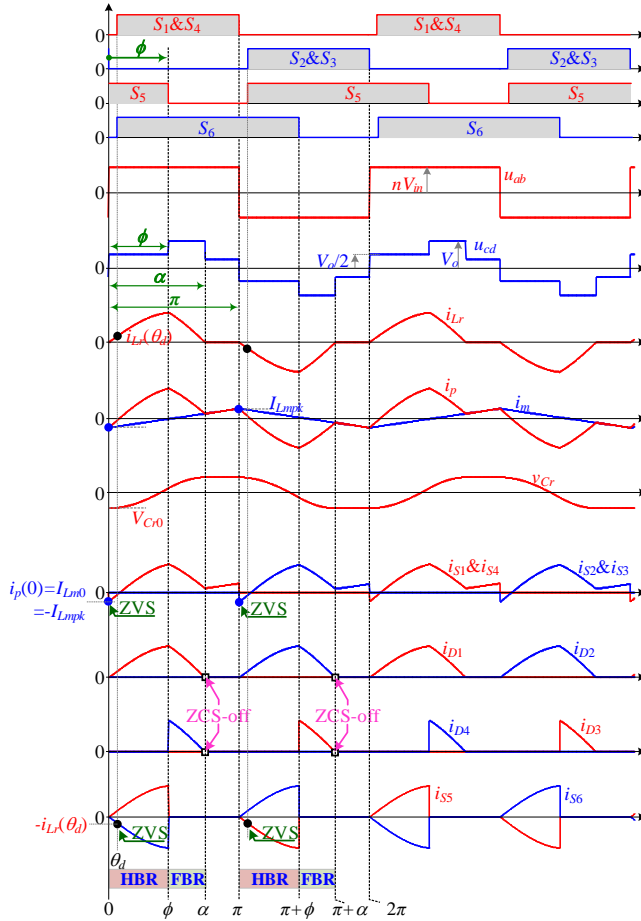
0 $S_1$&$S_4$ $S_1$&$S_4$
0 $\phi$ $S_2$&$S_3$ $S_2$&$S_3$
$S_5$ $S_5$ $S_5$
0 $S_6$ $S_6$
0 $nV_{in}$ $u_{ab}$
0 $\phi$ $V_o/2$ $V_o$ $u_{cd}$
$\alpha$
$\pi$
0 $i_{Lr}(\theta_d)$ $i_{Lr}$
0 $I_{Lmpk}$ $i_p$ $i_m$
0 $v_{Cr}$
$V_{Cr0}$
$i_p(0)=I_{Lm0}$ $=-I_{Lmpk}$ ZVS ZVS $i_{S1}$&$i_{S4}$ $i_{S2}$&$i_{S3}$
0 $i_{D1}$ $i_{D2}$
ZCS-off ZCS-off
0 $i_{D4}$ $i_{D3}$
0 $i_{S5}$ $i_{S6}$
$-i_{Lr}(\theta_d)$ ZVS ZVS
$\theta_d$
HBR FBR HBR FBR
0 $\phi$ $\alpha$ $\pi$ $\pi+\phi$ $\pi+\alpha$ $2\pi$